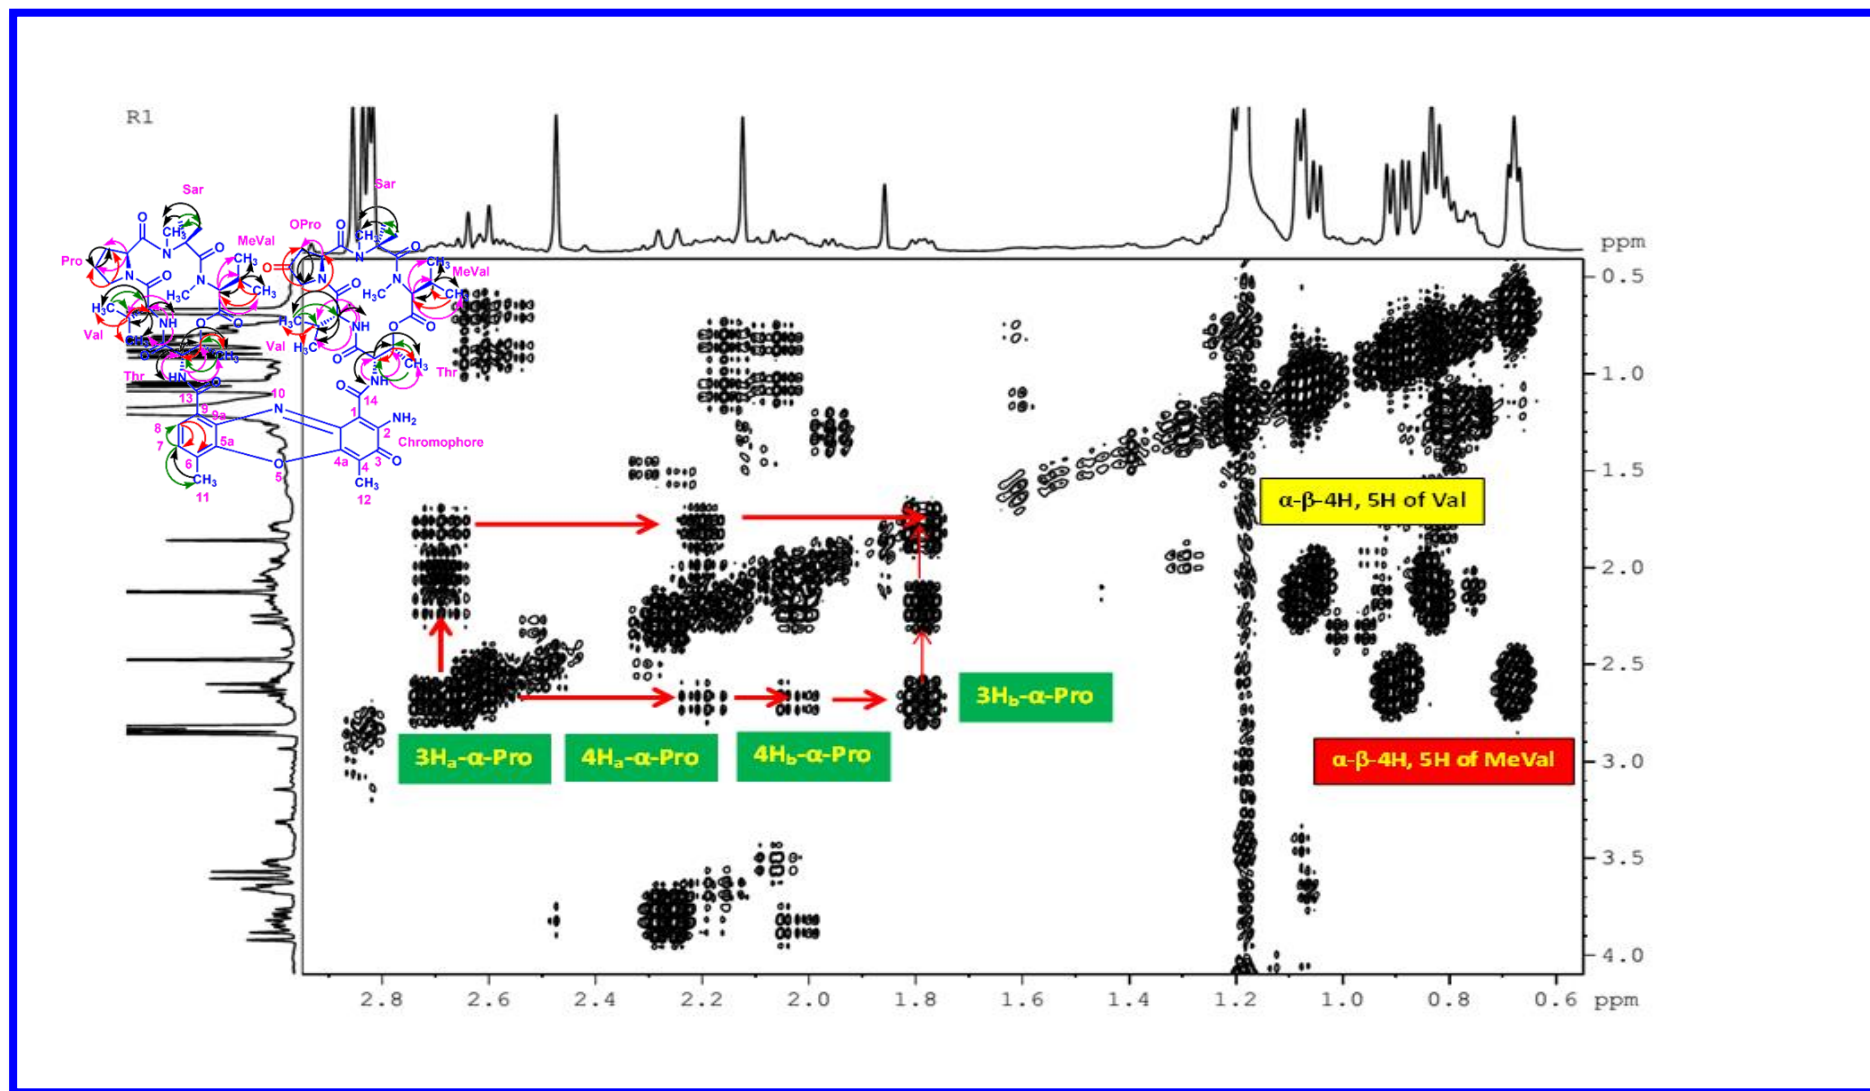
R1

Sar
Sar
Pro
OPro
MeVal
MeVal
Val
Val
Thr
Thr
$CH_3$
$H_3C$
NH
HN
$NH_2$
Chromophore
O
N
10
13
9
9a
8
7
6
5a
5
4a
4
3
2
1
14
11
12
$CH_3$

ppm
0.5
1.0
1.5
2.0
2.5
3.0
3.5
4.0

α-β-4H, 5H of Val
3H$_a$-α-Pro
4H$_a$-α-Pro
4H$_b$-α-Pro
3H$_b$-α-Pro
α-β-4H, 5H of MeVal

2.8
2.6
2.4
2.2
2.0
1.8
1.6
1.4
1.2
1.0
0.8
0.6 ppm